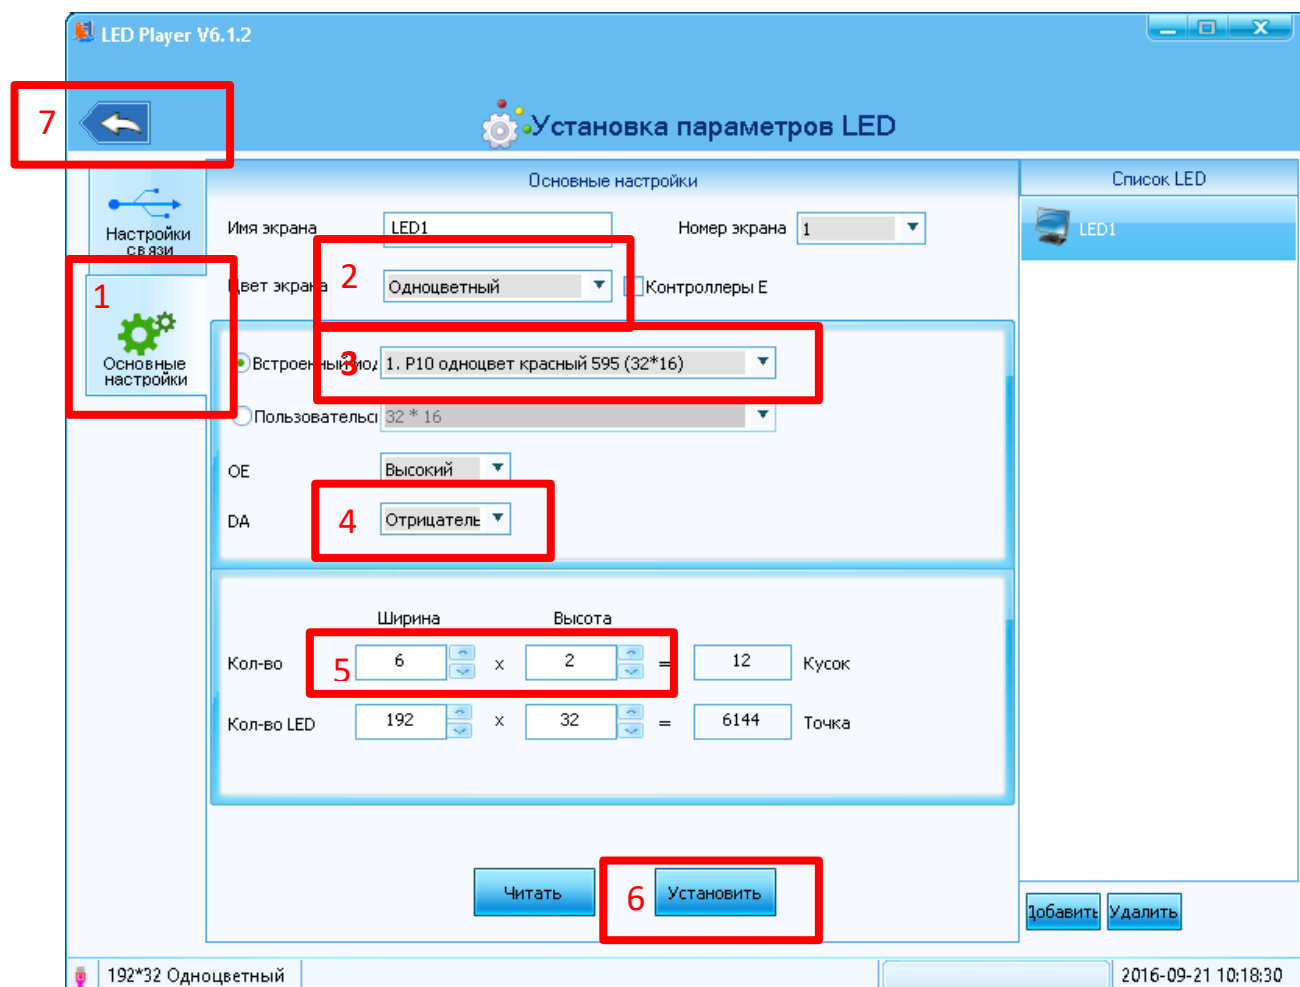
LED Player V6.1.2

7

Установка параметров LED

Настройки связи

1

Основные настройки

Основные настройки

Имя экрана LED1

Номер экрана 1

Цвет экрана 2 Одноцветный

Контроллеры E

Встроенный мо 3 1. P10 одноцвет красный 595 (32*16)

Пользовательск 32 * 16

OE Высокий

DA 4 Отрицатель

Ширина Высота

Кол-во 5 6 x 2 = 12 Кусок

Кол-во LED 192 x 32 = 6144 Точка

Читать

6 Установить

Список LED

LED1

Добавить Удалить

192*32 Одноцветный

2016-09-21 10:18:30